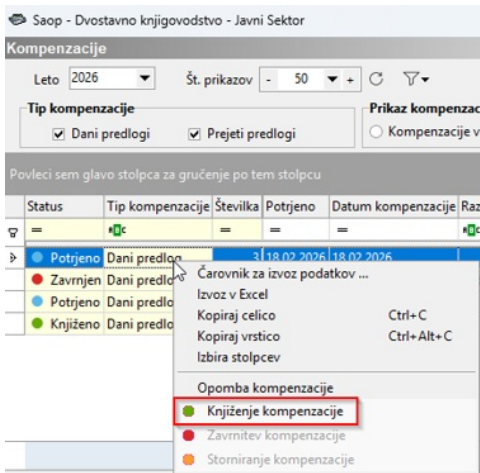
Saop - Dvostavno knjigovodstvo - Javni Sektor

Kompenzacije

Leto 2026

Št. prikazov - 50 +

Tip kompenzacije

Dani predlogi

Prejeti predlogi

Prikaz kompenzac

Kompenzacije v

Povleci sem glavo stolpca za grućenje po tem stolpcu

| Status | Tip kompenzacije | Številka | Potrjeno | Datum kompenzacije | Raz |
|---|---|---|---|---|---|
| = | a□c | = | = | = | a□c |
| Potrjeno | Dani predlog | 3 | 18.02.2026 | 18.02.2026 | |
| Zavrnjen | Dani predlo | | | | |
| Potrjeno | Dani predlo | | | | |
| Knjiženo | Dani predlo | | | | |

Čarovnik za izvoz podatkov ...

Izvoz v Excel

Kopiraj celico Ctrl+C

Kopiraj vrstico Ctrl+Alt+C

Izbira stolpcev

Opomba kompenzacije

Knjiženje kompenzacije

Zavrnitev kompenzacije

Storniranje kompenzacije